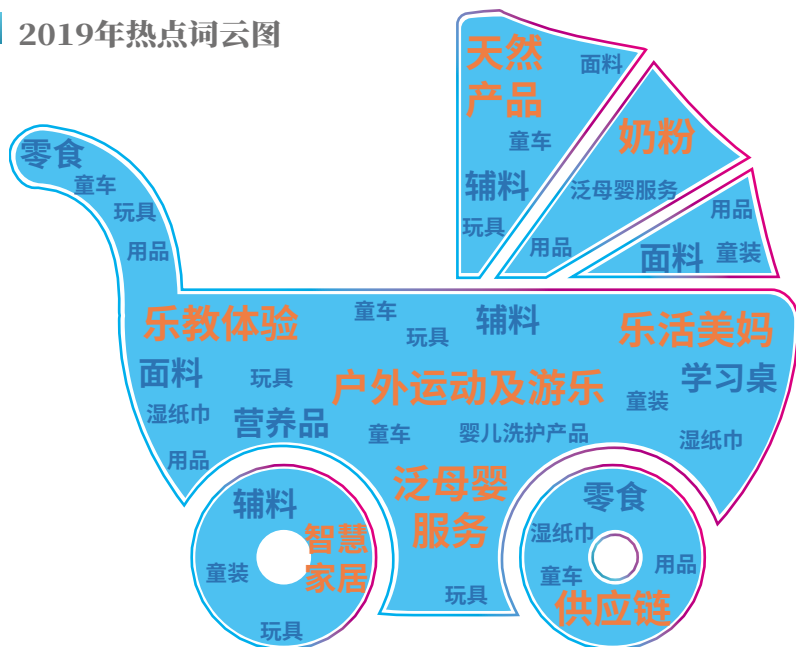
2019年热点词云图

天然产品
面料
童车
奶粉
辅料
泛母婴服务
玩具
用品
用品
面料
童装

零食
童车
玩具
用品

乐教体验
童车
玩具
辅料
乐活美妈
面料
玩具
户外运动及游乐
学习桌
湿纸巾
营养品
童车
婴儿洗护产品
童装
湿纸巾
用品

辅料
智慧家居
童装
玩具
泛母婴服务
玩具
零食
湿纸巾
童车
用品
供应链